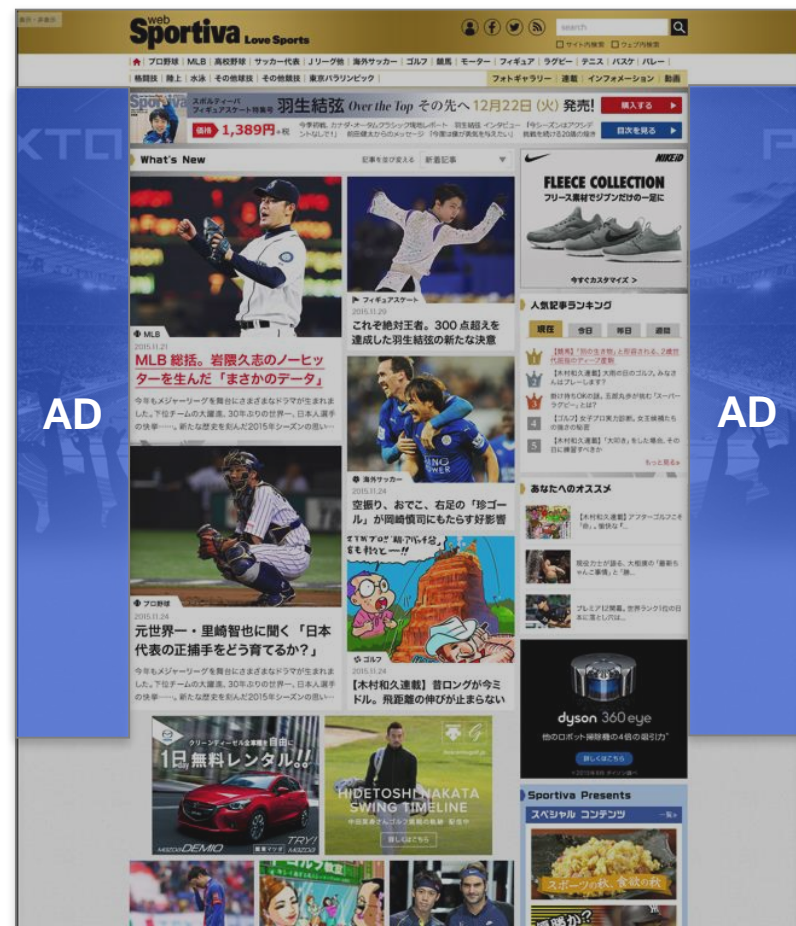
web Sportiva Love Sports

search

サイト内検索 ウェブ内検索

プロ野球 | MLB | 高校野球 | サッカー代表 | Jリーグ他 | 海外サッカー | ゴルフ | 競馬 | モーター | フィギュア | ラグビー | テニス | バスケ | バレー

格闘技 | 陸上 | 水泳 | その他球技 | その他競技 | 東京パラリンピック

フォトギャラリー | 連載 | インフォメーション | 動画

スポルティーバ フィギュアスケート特集号 羽生結弦 Over the Top その先へ 12月22日(火)発売!

価格 1,389円+税

購入する

目次を見る

What's New

記事を並び変える 新着記事

MLB

2015.11.21

MLB総括。岩隈久志のノーヒッターを生んだ「まさかのデータ」

今年もメジャーリーグを舞台にさまざまなドラマが生まれました。下位チームの大躍進、30年ぶりの世界一、日本人選手の快挙……。新たな歴史を刻んだ2015年シーズンの思い…

フィギュアスケート

2015.11.20

これぞ絶対王者。300点超えを達成した羽生結弦の新たな決意

海外サッカー

2015.11.24

空振り、おでこ、右足の「珍ゴール」が岡崎慎司にもたらす好影響

プロ野球

2015.11.24

元世界一・里崎智也に聞く「日本代表の正捕手をどう育てるか?」

今年もメジャーリーグを舞台にさまざまなドラマが生まれました。下位チームの大躍進、30年ぶりの世界一、日本人選手の快挙……。新たな歴史を刻んだ2015年シーズンの思い…

ゴルフ

2015.11.24

【木村和久連載】昔ロングが今ミドル。飛距離の伸びが止まらない

NIKEiD

FLEECE COLLECTION

フリース素材でジブンだけの一足に

今すぐカスタマイズ >

人気記事ランキング

現在 今日 毎日 週間

1

2 【木村和久連載】大雨の日のゴルフ、みなさんはプレーしますか?

3

4 【ゴルフ】女子プロ実力診断。女王候補たちの…

5 【木村和久連載】

もっと見る

あなたへのオススメ

【木村和久連載】アフターゴルフこそ「飲」…

プレミア12開幕。世界ランク1位の日本に死角…

AD

AD

クリーンディーゼル全車種を自由に 1日無料レンタル!!

TRY! DEMIO

HIDETOSHI NAKATA SWING TIMELINE

dyson 360 eye

他のロボット掃除機の4倍の吸引力

Sportiva Presents

スペシャル コンテンツ

スポーツの秋、食欲の秋